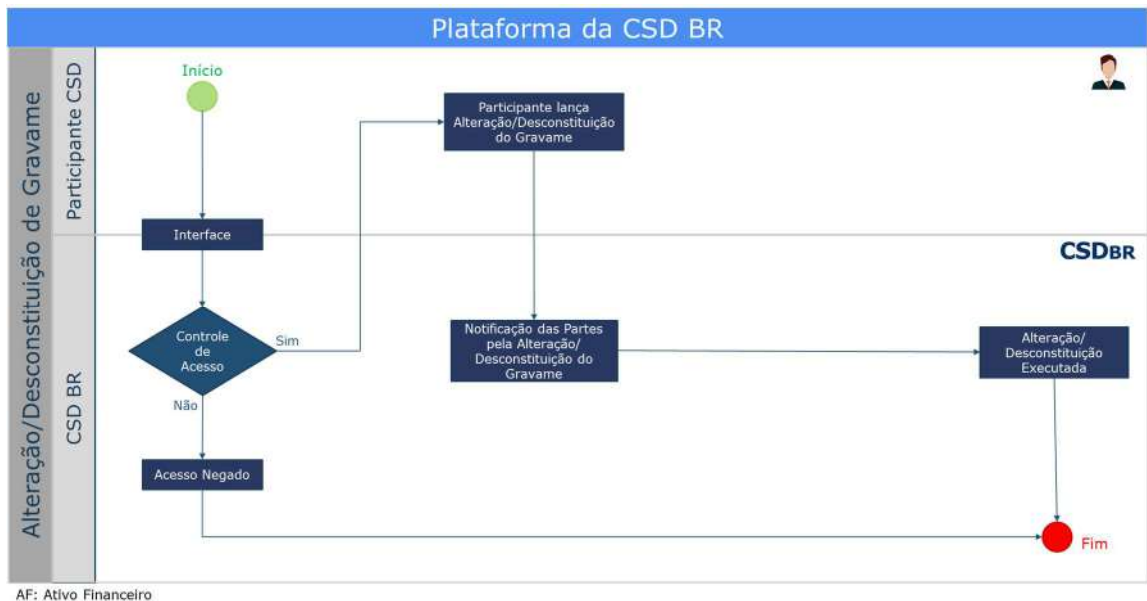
Plataforma da CSD BR

Alteração/Desconstituição de Gravame

Participante CSD

Início

Participante lança Alteração/Desconstituição do Gravame

Interface

CSD BR

CSDBR

Controle de Acesso

Sim

Não

Notificação das Partes pela Alteração/ Desconstituição do Gravame

Alteração/ Desconstituição Executada

Acesso Negado

Fim

AF: Ativo Financeiro